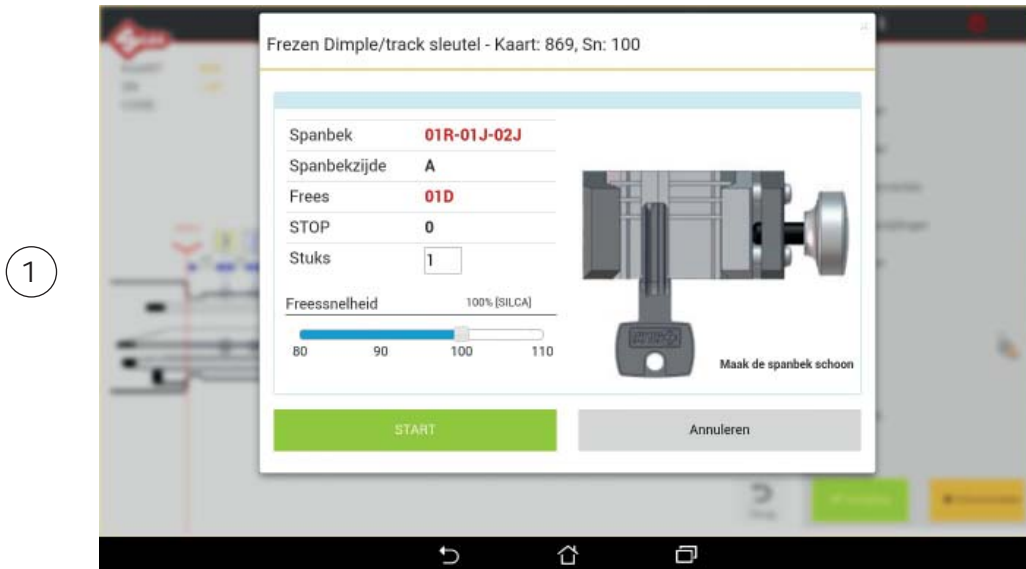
1

Frezen Dimple/track sleutel - Kaart: 869, Sn: 100

| | |
|---|---|
| Spanbek | 01R-01J-02J |
| Spanbekzijde | A |
| Frees | 01D |
| STOP | 0 |
| Stuks | 1 |

Freessnelheid 100% [SILCA]

80 90 100 110

Maak de spanbek schoon

START

Annuleren